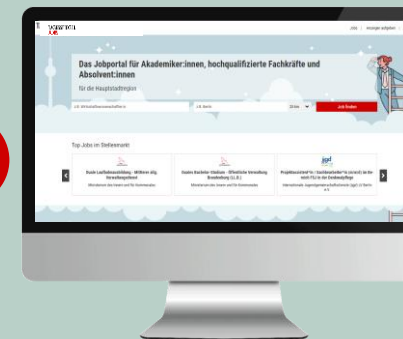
TAGESSPIEGEL JOBS

Jobs | Anzeige aufgeben

Das Jobportal für Akademiker:innen, hochqualifizierte Fachkräfte und Absolvent:innen

für die Hauptstadtregion

z.B. Wirtschaftswissenschaftler:in

z.B. Berlin

20 km

Job finden

Top Jobs im Stellenmarkt

Duale Laufbahnausbildung - Mittlerer allg. Verwaltungsdienst

Ministerium des Innern und für Kommunales

Duales Bachelor-Studium - Öffentliche Verwaltung Brandenburg (LL.B.)

Ministerium des Innern und für Kommunales

Projektassistent*in / Sachbearbeiter*in (m/w/d) an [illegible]

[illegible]